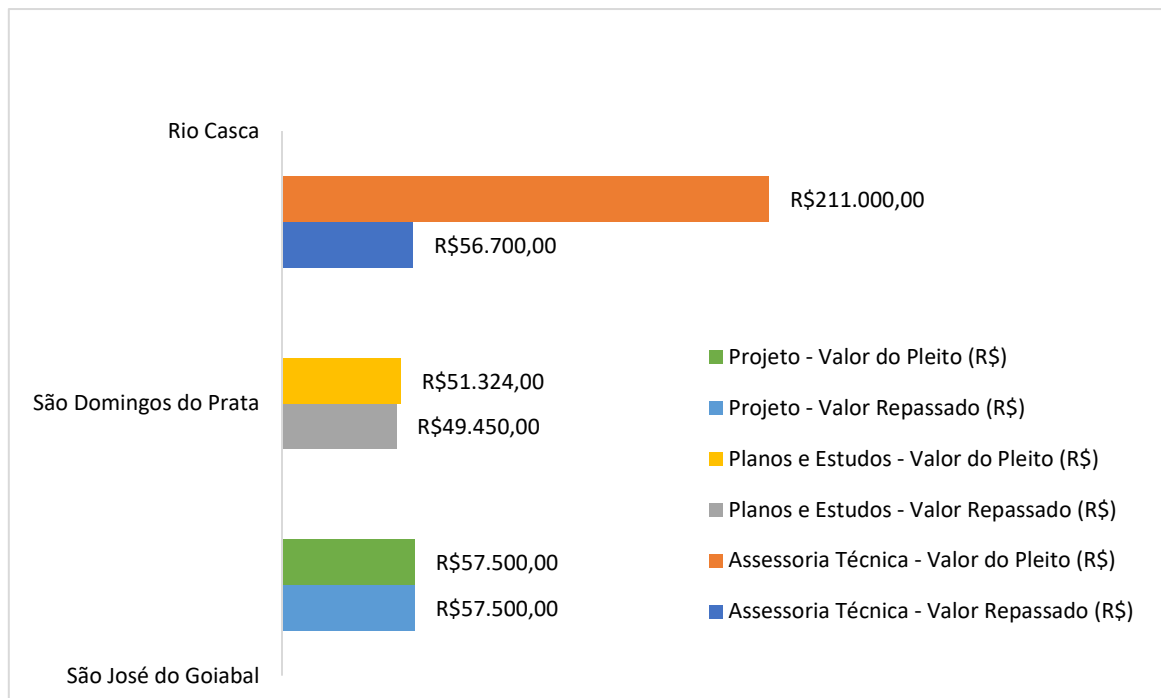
Rio Casca

R$211.000,00

R$56.700,00

São Domingos do Prata

R$51.324,00

R$49.450,00

R$57.500,00

R$57.500,00

São José do Goiabal

Projeto - Valor do Pleito (R$)
Projeto - Valor Repassado (R$)
Planos e Estudos - Valor do Pleito (R$)
Planos e Estudos - Valor Repassado (R$)
Assessoria Técnica - Valor do Pleito (R$)
Assessoria Técnica - Valor Repassado (R$)